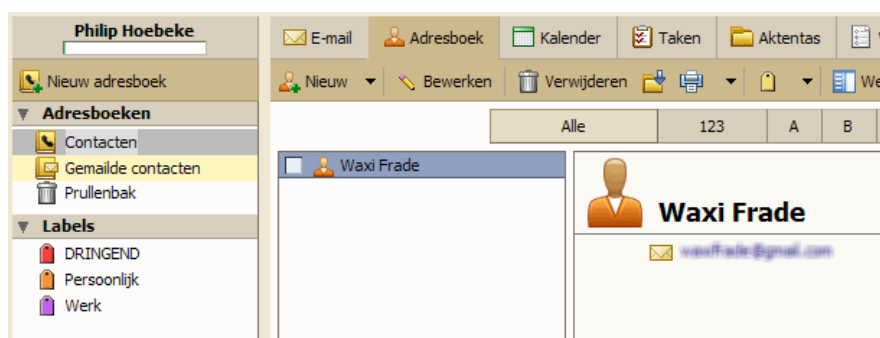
Philip Hoebeke

Nieuw adresboek

Adresboeken

Contacten

Gemailde contacten

Prullenbak

Labels

DRINGEND

Persoonlijk

Werk

E-mail | Adresboek | Kalender | Taken | Aktentas

Nieuw | Bewerken | Verwijderen | We

| Alle | 123 | A | B |
|---|---|---|---|

Waxi Frade

Waxi Frade

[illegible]